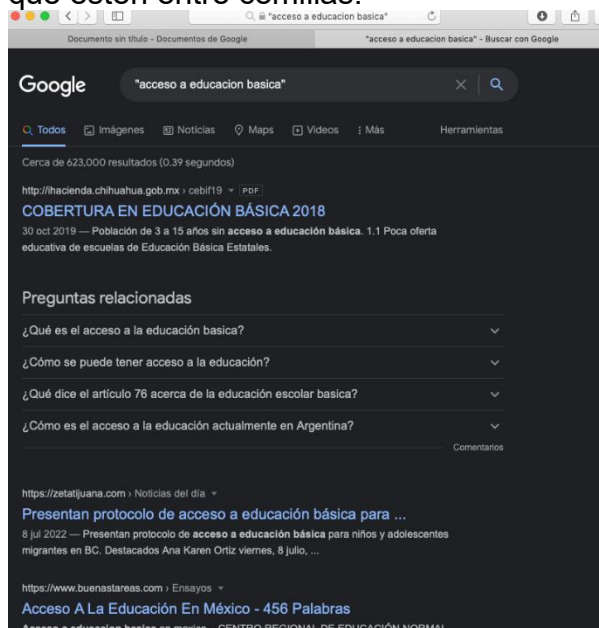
que estén entre comillas.

"acceso a educacion basica"

Documento sin título - Documentos de Google

"acceso a educacion basica" - Buscar con Google

Google

"acceso a educacion basica"

Todos Imágenes Noticias Maps Videos : Más Herramientas

Cerca de 623,000 resultados (0.39 segundos)

http://ihacienda.chihuahua.gob.mx › cebif19 PDF

COBERTURA EN EDUCACIÓN BÁSICA 2018

30 oct 2019 — Población de 3 a 15 años sin acceso a educación básica. 1.1 Poca oferta educativa de escuelas de Educación Básica Estatales.

Preguntas relacionadas

¿Qué es el acceso a la educación basica?

¿Cómo se puede tener acceso a la educación?

¿Qué dice el artículo 76 acerca de la educación escolar basica?

¿Cómo es el acceso a la educación actualmente en Argentina?

Comentarios

https://zetatijuana.com › Noticias del día

Presentan protocolo de acceso a educación básica para ...

8 jul 2022 — Presentan protocolo de acceso a educación básica para niños y adolescentes migrantes en BC. Destacados Ana Karen Ortiz viernes, 8 julio, ...

https://www.buenastareas.com › Ensayos

Acceso A La Educación En México - 456 Palabras

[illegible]